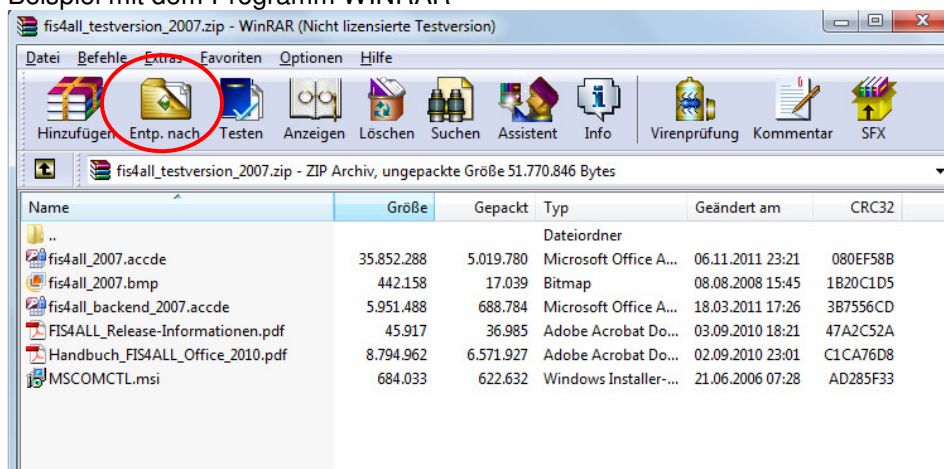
Beispiel mit dem Programm WINRAR

fis4all_testversion_2007.zip - WinRAR (Nicht lizensierte Testversion)

Datei Befehle Extras Favoriten Optionen Hilfe

Hinzufügen Entp. nach Testen Anzeigen Löschen Suchen Assistent Info Virenprüfung Kommentar SFX

fis4all_testversion_2007.zip - ZIP Archiv, ungepackte Größe 51.770.846 Bytes

| Name | Größe | Gepackt | Typ | Geändert am | CRC32 |
|---|---|---|---|---|---|
| .. | | | Dateiordner | | |
| fis4all_2007.accde | 35.852.288 | 5.019.780 | Microsoft Office A... | 06.11.2011 23:21 | 080EF58B |
| fis4all_2007.bmp | 442.158 | 17.039 | Bitmap | 08.08.2008 15:45 | 1B20C1D5 |
| fis4all_backend_2007.accde | 5.951.488 | 688.784 | Microsoft Office A... | 18.03.2011 17:26 | 3B7556CD |
| FIS4ALL_Release-Informationen.pdf | 45.917 | 36.985 | Adobe Acrobat Do... | 03.09.2010 18:21 | 47A2C52A |
| Handbuch_FIS4ALL_Office_2010.pdf | 8.794.962 | 6.571.927 | Adobe Acrobat Do... | 02.09.2010 23:01 | C1CA76D8 |
| MSCOMCTL.msi | 684.033 | 622.632 | Windows Installer-... | 21.06.2006 07:28 | AD285F33 |